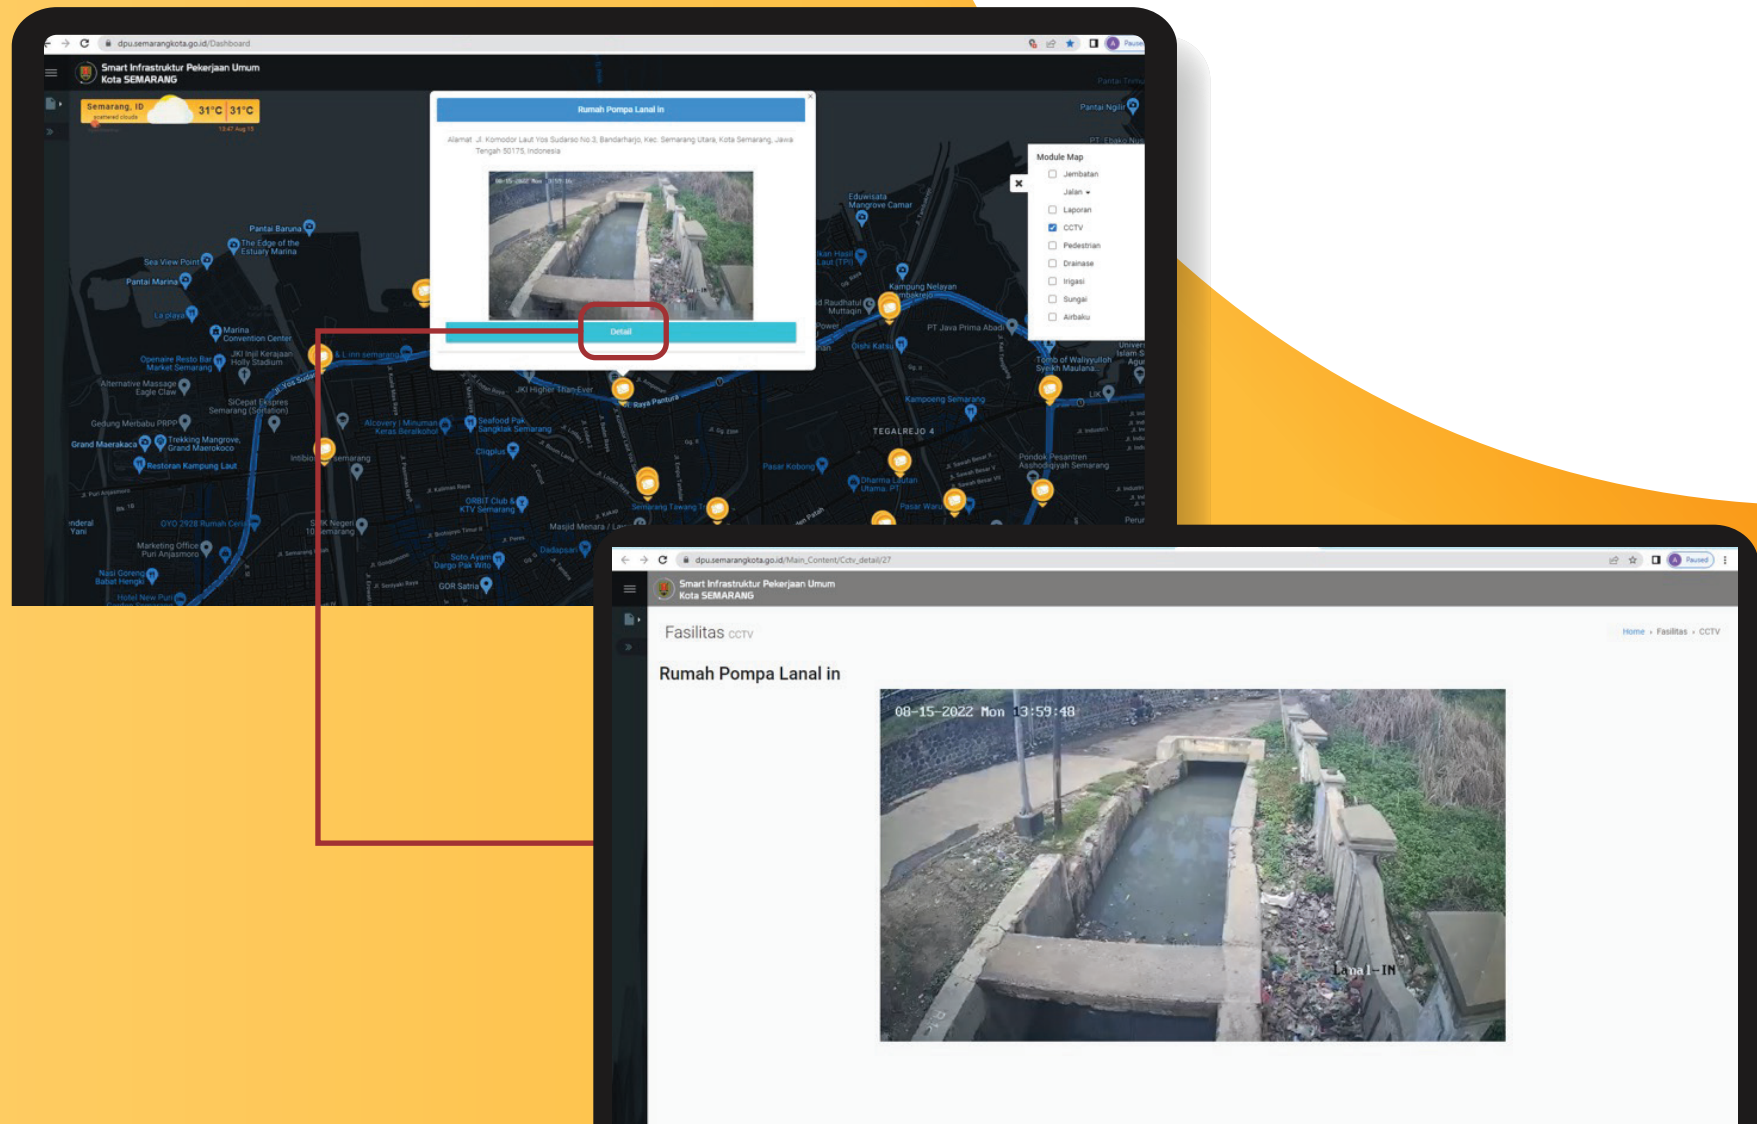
dpu.semarangkota.go.id/Dashboard

Smart Infrastruktur Pekerjaan Umum
Kota SEMARANG

Semarang, ID
scattered clouds
31°C 31°C
13:47 Aug 15

Rumah Pompa Lanal in

Alamat: Jl. Komodor Laut Yos Sudarso No.3, Bandarharjo, Kec. Semarang Utara, Kota Semarang, Jawa Tengah 50175, Indonesia

Detail

Module Map
Jembatan
Jalan
Laporan
CCTV
Pedestrian
Drainase
Irigasi
Sungai
Airbaku

Pantai Baruna
The Edge of the Estuary Marina
Sea View Point
Pantai Marina
La playa
Marina Convention Center
Openaire Resto Bar Market Semarang
JKI Injil Kerajaan Holly Stadium
Alternative Massage Eagle Claw
SiCepat Ekspres Semarang (Sortation)
Gedung Merbabu PRPP
Grand Maerakaca
Trekking Mangrove, Grand Maerokoco
Restoran Kampung Laut
Intibio
Alcovery | Minuman Keras Beralkohol
Seafood Pak Sangklak Semarang
Cliqplus
ORBIT Club & KTV Semarang
Masjid Menara
OYO 2928 Rumah Cerita
SMK Negeri 10 Semarang
Marketing Office Puri Anjasmoro
Nasi Goreng Babat Hengki
Hotel New Puri
Soto Ayam Dargo Pak Wito
GOR Satria
Dadapsari
Semarang Tawang
Pasar Kobong
Dharma Lautan Utama. PT
Pasar Waru
Pondok Pesantren Asshodiqiyah Semarang
TEGALREJO 4
Kampoeng Semarang
Tomb of Waliyyulloh Syeikh Maulana
PT Java Prima Abadi
Kampung Nelayan Tambakrejo
Raudhatul Muttaqin
Dishi Katua
Eduwisata Mangrove Camar
JKI Higher Than Ever
Jl. Raya Pantura
Pantai Ngili
Pantai Tirta
PT. Ebako Nusantara

dpu.semarangkota.go.id/Main_Content/Cctv_detail/27

Smart Infrastruktur Pekerjaan Umum
Kota SEMARANG

Fasilitas CCTV
Home › Fasilitas › CCTV

Rumah Pompa Lanal in

08-15-2022 Mon 13:59:48
Lanal-IN